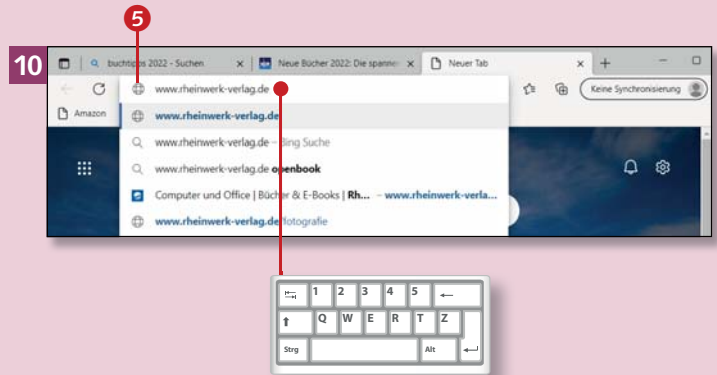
5

10

buchtipps 2022 - Suchen ×
Neue Bücher 2022: Die spannen ×
Neuer Tab ×
+

www.rheinwerk-verlag.de

Keine Synchronisierung

Amazon

www.rheinwerk-verlag.de

www.rheinwerk-verlag.de - Bing Suche

www.rheinwerk-verlag.de openbook

Computer und Office | Bücher & E-Books | Rh... - www.rheinwerk-verla...

www.rheinwerk-verlag.de/fotografie

1 2 3 4 5 ←
Q W E R T Z
Strg Alt